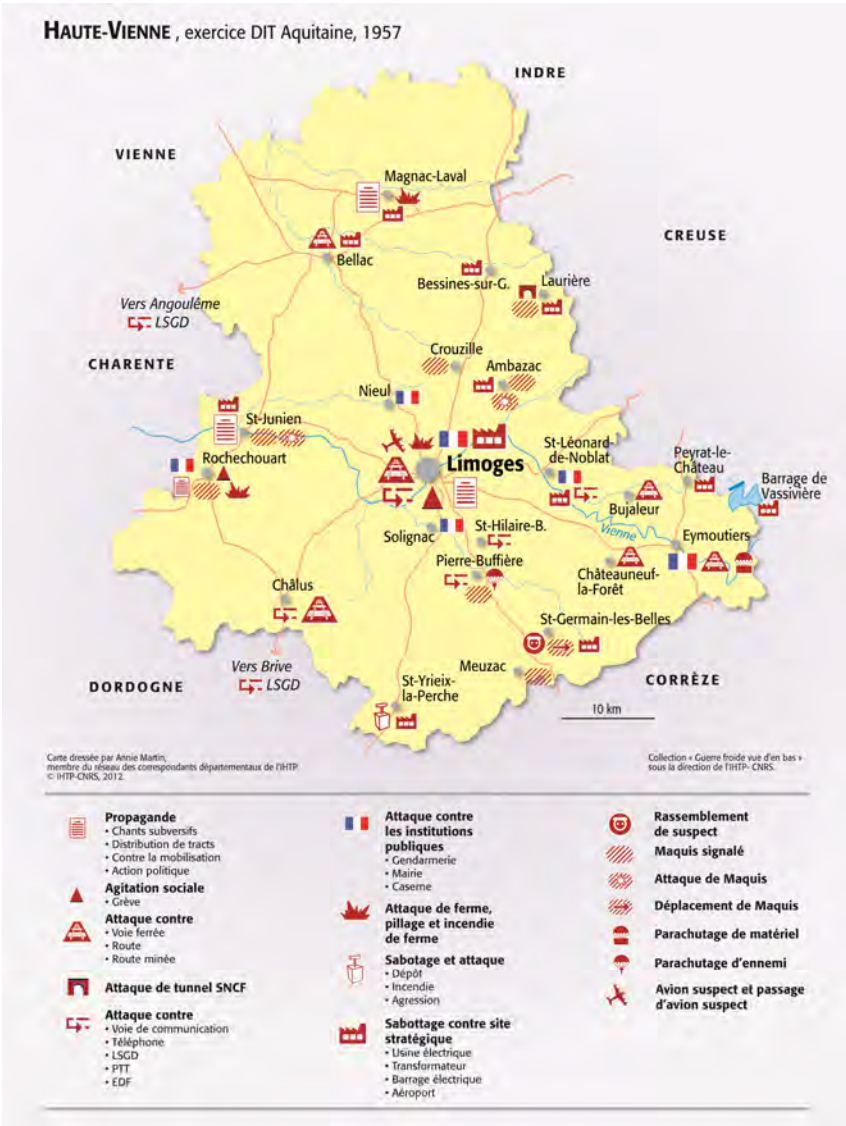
HAUTE-VIENNE, exercice DIT Aquitaine, 1957

INDRE

VIENNE

CREUSE

CHARENTE

DORDOGNE

CORRÈZE

Magnac-Laval

Bellac

Bessines-sur-G.

Laurière

Vers Angoulême

LSGD

Crouzille

Ambazac

Nieul

St-Junien

Rochechouart

Limoges

St-Léonard-de-Noblat

Peyrat-le-Château

Barrage de Vassivière

Bujaleur

Vienne

Solignac

St-Hilaire-B.

Eymoutiers

Pierre-Buffière

Châteauneuf-la-Forêt

Châlus

St-Germain-les-Belles

Vers Brive

LSGD

Meuzac

St-Yrieix-la-Perche

10 km

Carte dressée par Annie Martin, membre du réseau des correspondants départementaux de l'IHTP. © IHTP-CNRS, 2012.

Collection « Guerre froide vue d'en bas » sous la direction de l'IHTP- CNRS.

Propagande
• Chants subversifs
• Distribution de tracts
• Contre la mobilisation
• Action politique

Agitation sociale
• Grève

Attaque contre
• Voie ferrée
• Route
• Route minée

Attaque de tunnel SNCF

Attaque contre
• Voie de communication
• Téléphone
• LSGD
• PTT
• EDF

Attaque contre les institutions publiques
• Gendarmerie
• Mairie
• Caserne

Attaque de ferme, pillage et incendie de ferme

Sabotage et attaque
• Dépôt
• Incendie
• Agression

Sabottage contre site stratégique
• Usine électrique
• Transformateur
• Barrage électrique
• Aéroport

Rassemblement de suspect

Maquis signalé

Attaque de Maquis

Déplacement de Maquis

Parachutage de matériel

Parachutage d'ennemi

Avion suspect et passage d'avion suspect